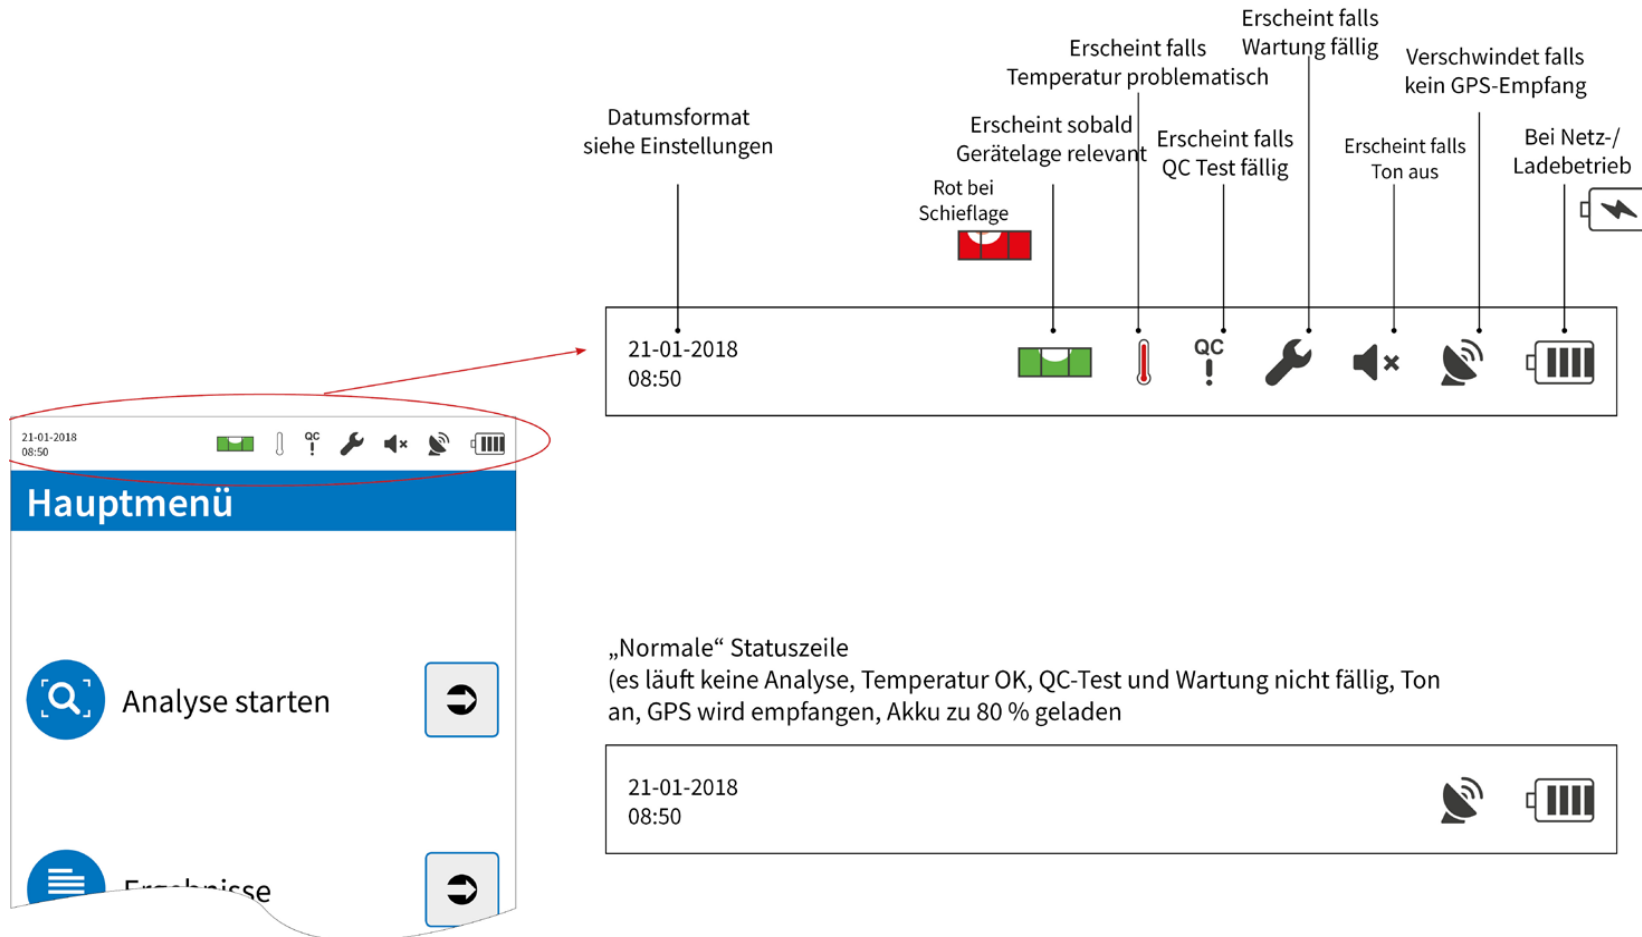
Datumsformat siehe Einstellungen

Erscheint sobald Gerätelage relevant

Rot bei Schieflage

Erscheint falls Temperatur problematisch

Erscheint falls QC Test fällig

Erscheint falls Wartung fällig

Erscheint falls Ton aus

Verschwindet falls kein GPS-Empfang

Bei Netz-/ Ladebetrieb

21-01-2018
08:50

QC
!

21-01-2018
08:50

QC
!

Hauptmenü

Analyse starten

Ergebnisse

„Normale" Statuszeile
(es läuft keine Analyse, Temperatur OK, QC-Test und Wartung nicht fällig, Ton an, GPS wird empfangen, Akku zu 80 % geladen

21-01-2018
08:50